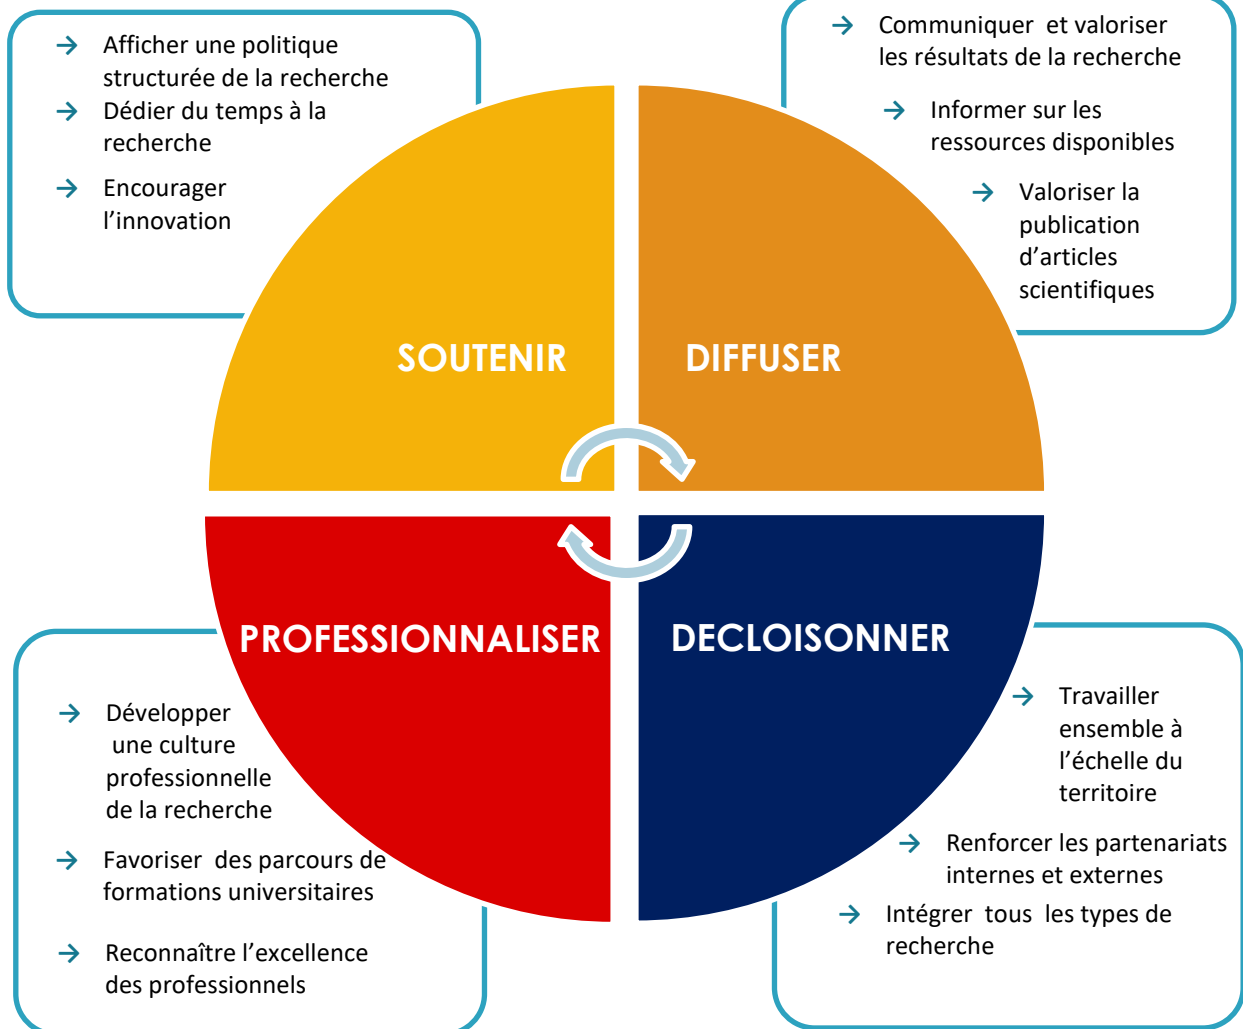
→ Afficher une politique structurée de la recherche

→ Dédier du temps à la recherche

→ Encourager l'innovation

→ Communiquer et valoriser les résultats de la recherche

→ Informer sur les ressources disponibles

→ Valoriser la publication d'articles scientifiques

SOUTENIR

DIFFUSER

PROFESSIONNALISER

DECLOISONNER

→ Développer une culture professionnelle de la recherche

→ Favoriser des parcours de formations universitaires

→ Reconnaître l'excellence des professionnels

→ Travailler ensemble à l'échelle du territoire

→ Renforcer les partenariats internes et externes

→ Intégrer tous les types de recherche